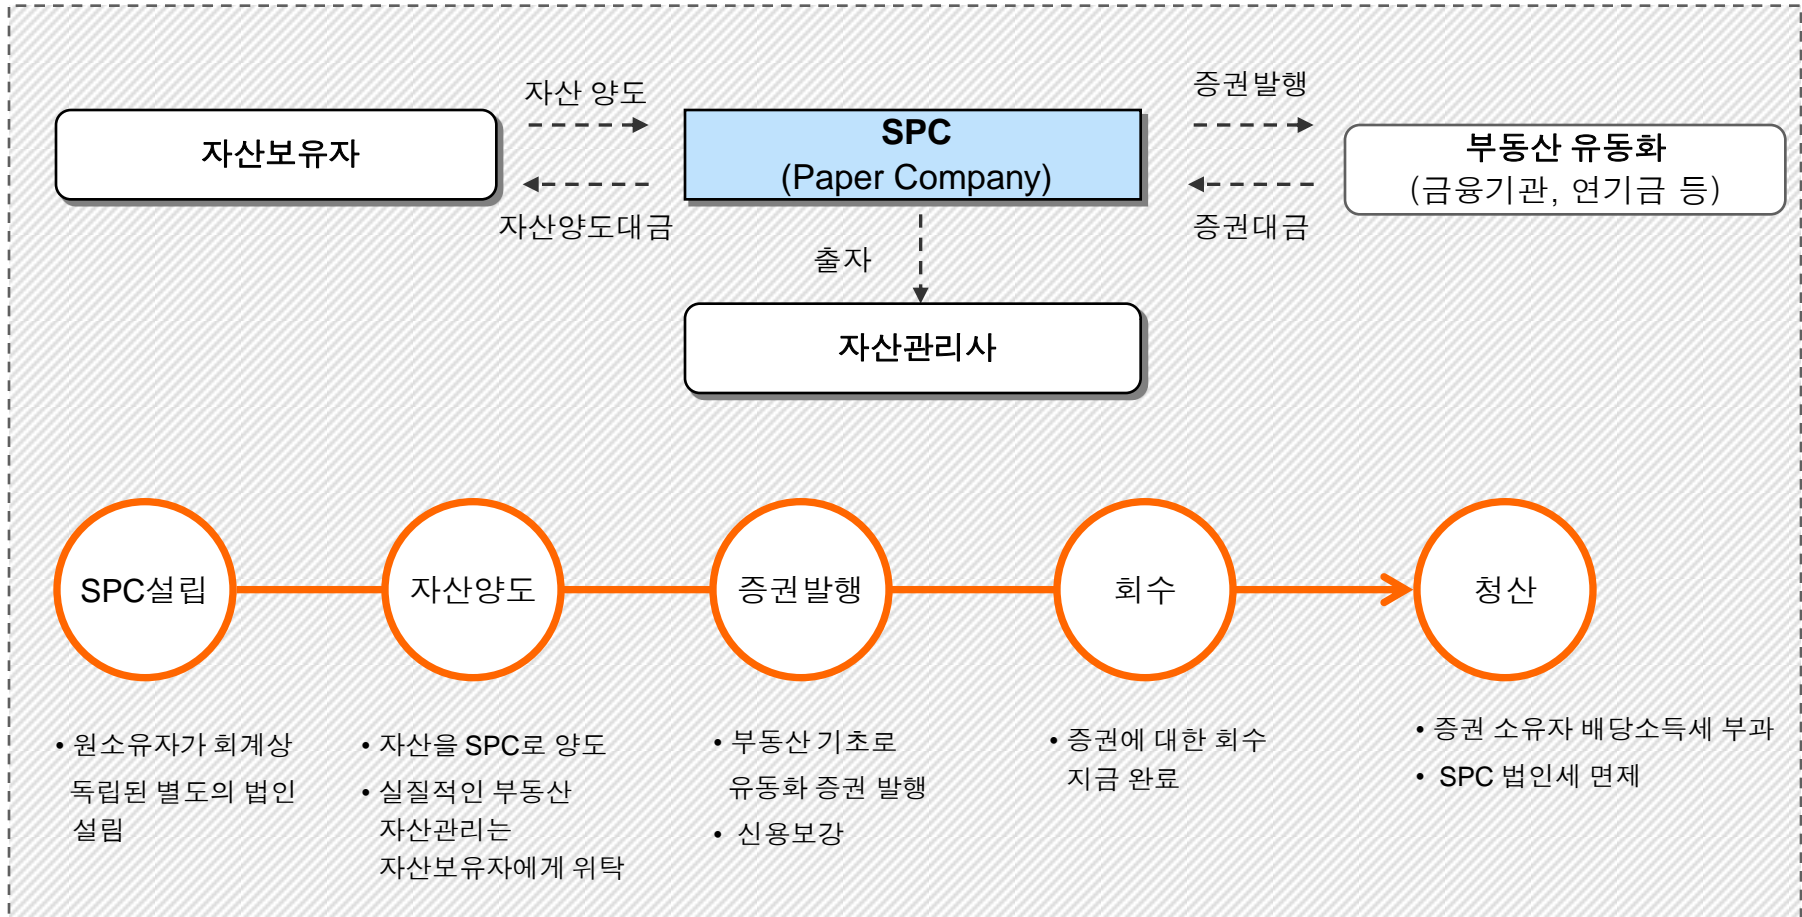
자산 양도

증권발행

자산보유자

SPC
(Paper Company)

부동산 유동화
(금융기관, 연기금 등)

자산양도대금

증권대금

출자

자산관리사

SPC설립

자산양도

증권발행

회수

청산

• 원소유자가 회계상 독립된 별도의 법인 설립

• 자산을 SPC로 양도
• 실질적인 부동산 자산관리는 자산보유자에게 위탁

• 부동산 기초로 유동화 증권 발행
• 신용보강

• 증권에 대한 회수 지급 완료

• 증권 소유자 배당소득세 부과
• SPC 법인세 면제